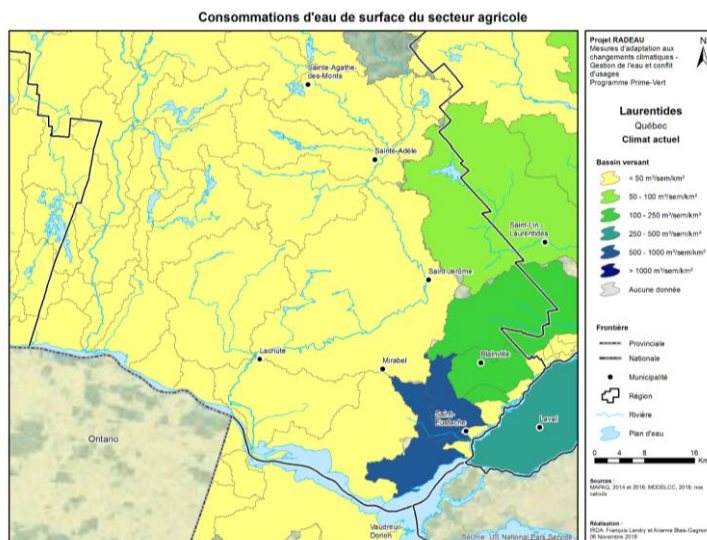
Consommations d'eau de surface du secteur agricole

Sainte-Agathe-des-Monts

Sainte-Adèle

Saint-Lin - Laurentides

Saint-Jérôme

Lachute

Mirabel

Blainville

Saint-Eustache

Laval

Ontario

Vaudreuil-Dorion

Source: US National Park Service

Projet RADEAU
Mesures d'adaptation aux changements climatiques - Gestion de l'eau et conflit d'usages
Programme Prime-Vert

N

Laurentides
Québec
Climat actuel

Bassin versant
< 50 m³/sem/km²
50 - 100 m³/sem/km²
100 - 250 m³/sem/km²
250 - 500 m³/sem/km²
500 - 1000 m³/sem/km²
> 1000 m³/sem/km²
Aucune donnée

Frontière
Provinciale
Nationale
Municipalité
Région
Rivière
Plan d'eau

0 4 8 16 Km

Sources :
MAPAQ, 2014 et 2018; MDDELCC, 2018; nos calculs

Réalisation :
IRDA: François Landry et Arianne Blais-Gagnon
06 Novembre 2018